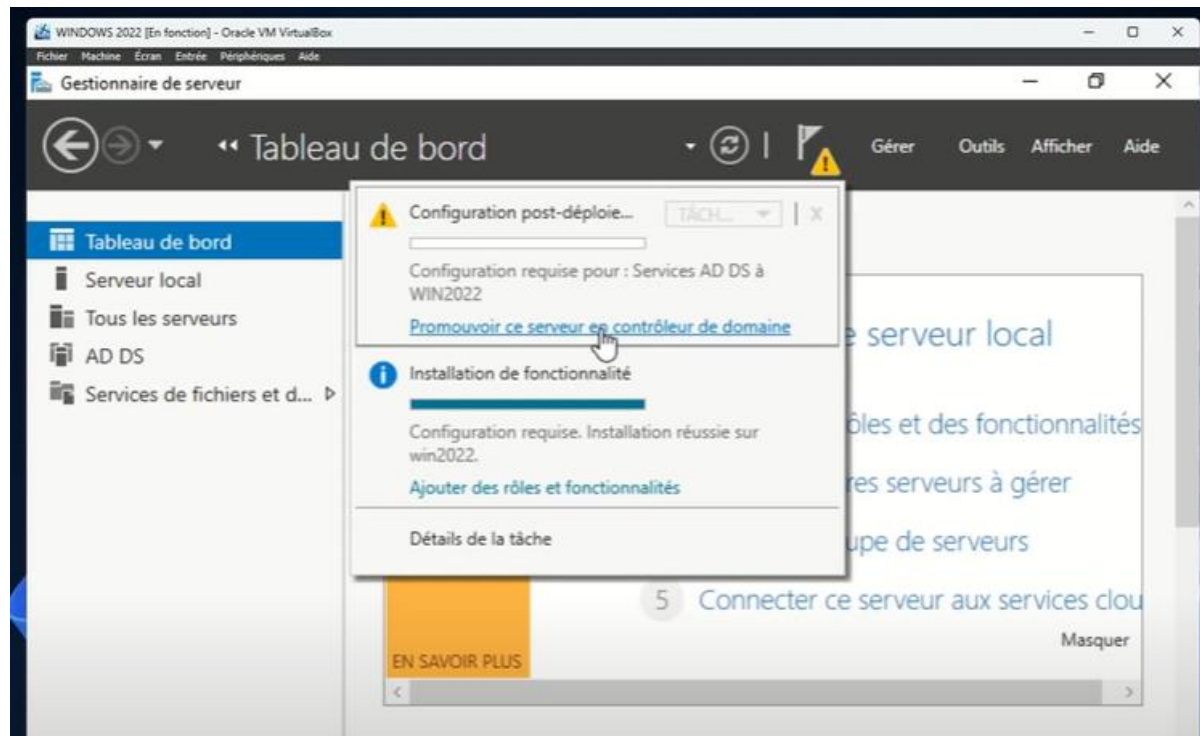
WINDOWS 2022 [En fonction] - Oracle VM VirtualBox
Fichier Machine Écran Entrée Périphériques Aide
Gestionnaire de serveur

‹‹ Tableau de bord
Gérer Outils Afficher Aide

Tableau de bord
Serveur local
Tous les serveurs
AD DS
Services de fichiers et d... ▷

Configuration post-déploie... TÂCH... ▾ | X
Configuration requise pour : Services AD DS à WIN2022
Promouvoir ce serveur en contrôleur de domaine

Installation de fonctionnalité
Configuration requise. Installation réussie sur win2022.
Ajouter des rôles et fonctionnalités

Détails de la tâche

e serveur local
ôles et des fonctionnalités
res serveurs à gérer
upe de serveurs
5 Connecter ce serveur aux services clou
Masquer
EN SAVOIR PLUS